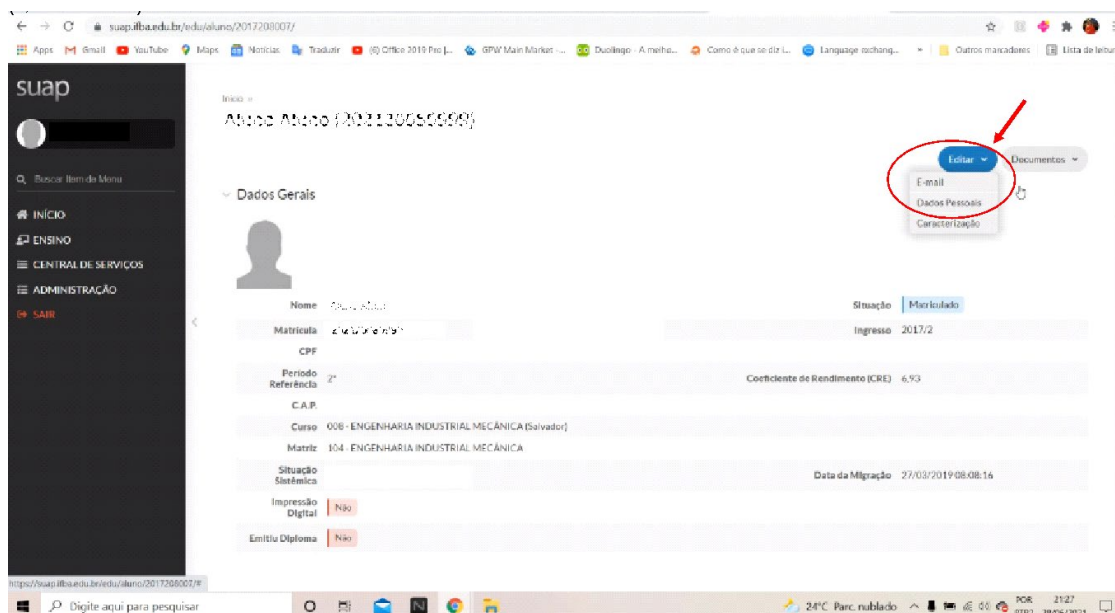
suap.ifba.edu.br/edu/aluno/2017208007/

Apps Gmail YouTube Maps Notícias Traduzir (6) Office 2019 Pro |... GPW Main Market -... Duolingo - A melhor... Como é que se diz i... Language exchang... » Outros marcadores Lista de leitura

suap

Buscar Item de Menu

INÍCIO
ENSINO
CENTRAL DE SERVIÇOS
ADMINISTRAÇÃO
SAIR

Início »

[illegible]

Editar Documentos

E-mail
Dados Pessoais
Caracterização

Dados Gerais

| | | | |
|---|---|---|---|
| Nome | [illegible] | Situação | Matriculado |
| Matrícula | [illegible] | Ingresso | 2017/2 |
| CPF | | | |
| Período Referência | 2º | Coeficiente de Rendimento (CRE) | 6,93 |
| C.A.P. | | | |
| Curso | 008 - ENGENHARIA INDUSTRIAL MECÂNICA (Salvador) | | |
| Matriz | 104 - ENGENHARIA INDUSTRIAL MECÂNICA | | |
| Situação Sistêmica | | Data da Migração | 27/03/2019 08:08:16 |
| Impressão Digital | Não | | |
| Emitiu Diploma | Não | | |

https://suap.ifba.edu.br/edu/aluno/2017208007/#

Digite aqui para pesquisar

24°C Parc. nublado POR 21:27